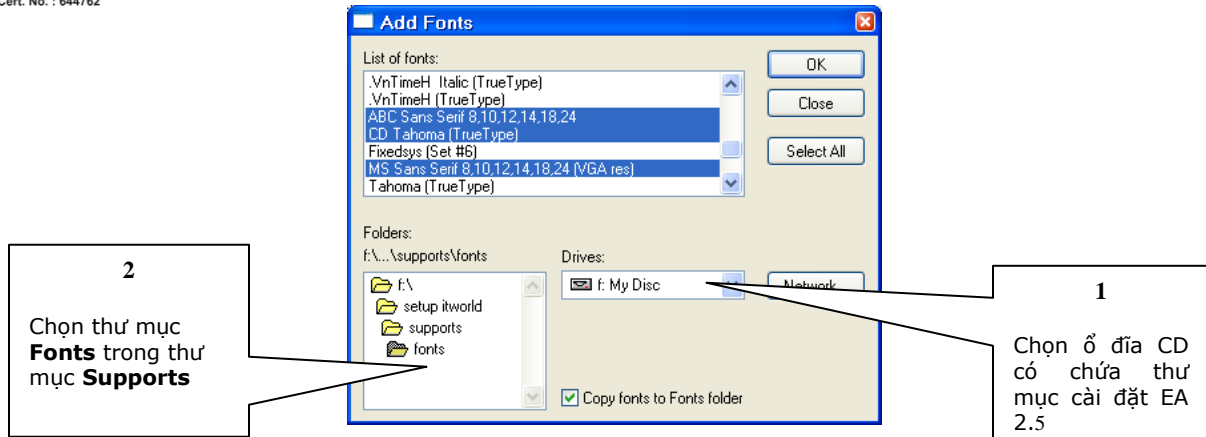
Cert. No. : 644762

Add Fonts

List of fonts:
.VnTimeH Italic (TrueType)
.VnTimeH (TrueType)
ABC Sans Serif 8,10,12,14,18,24
CD Tahoma (TrueType)
Fixedsys (Set #6)
MS Sans Serif 8,10,12,14,18,24 (VGA res)
Tahoma (TrueType)

OK
Close
Select All

Folders:
f:\...\supports\fonts

f:\
setup itworld
supports
fonts

Drives:
f: My Disc

Network

Copy fonts to Fonts folder

2

Chọn thư mục **Fonts** trong thư mục **Supports**

1

Chọn ổ đĩa CD có chứa thư mục cài đặt EA 2.5